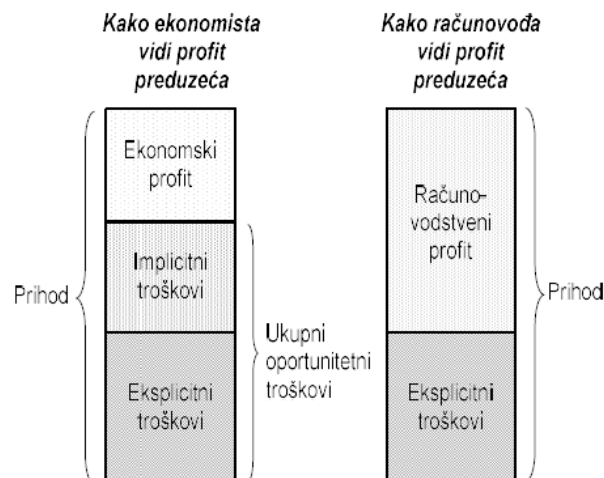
Kako ekonomista vidi profit preduzeća

Kako računovođa vidi profit preduzeća

Ekonomski profit

Implicitni troškovi

Eksplicitni troškovi

Prihod

Ukupni oportunitetni troškovi

Računovodstveni profit

Eksplicitni troškovi

Prihod